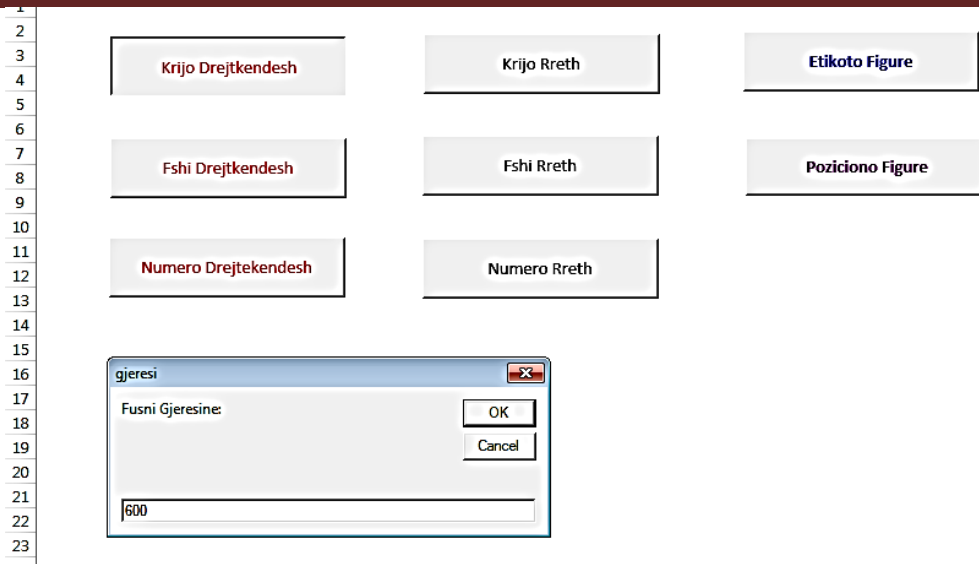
1
2
3
4
5
6
7
8
9
10
11
12
13
14
15
16
17
18
19
20
21
22
23

Krijo Drejtkendesh

Krijo Rreth

Etikoto Figure

Fshi Drejtkendesh

Fshi Rreth

Poziciono Figure

Numero Drejtekendesh

Numero Rreth

gjeresi

Fusni Gjeresine:

OK

Cancel

600